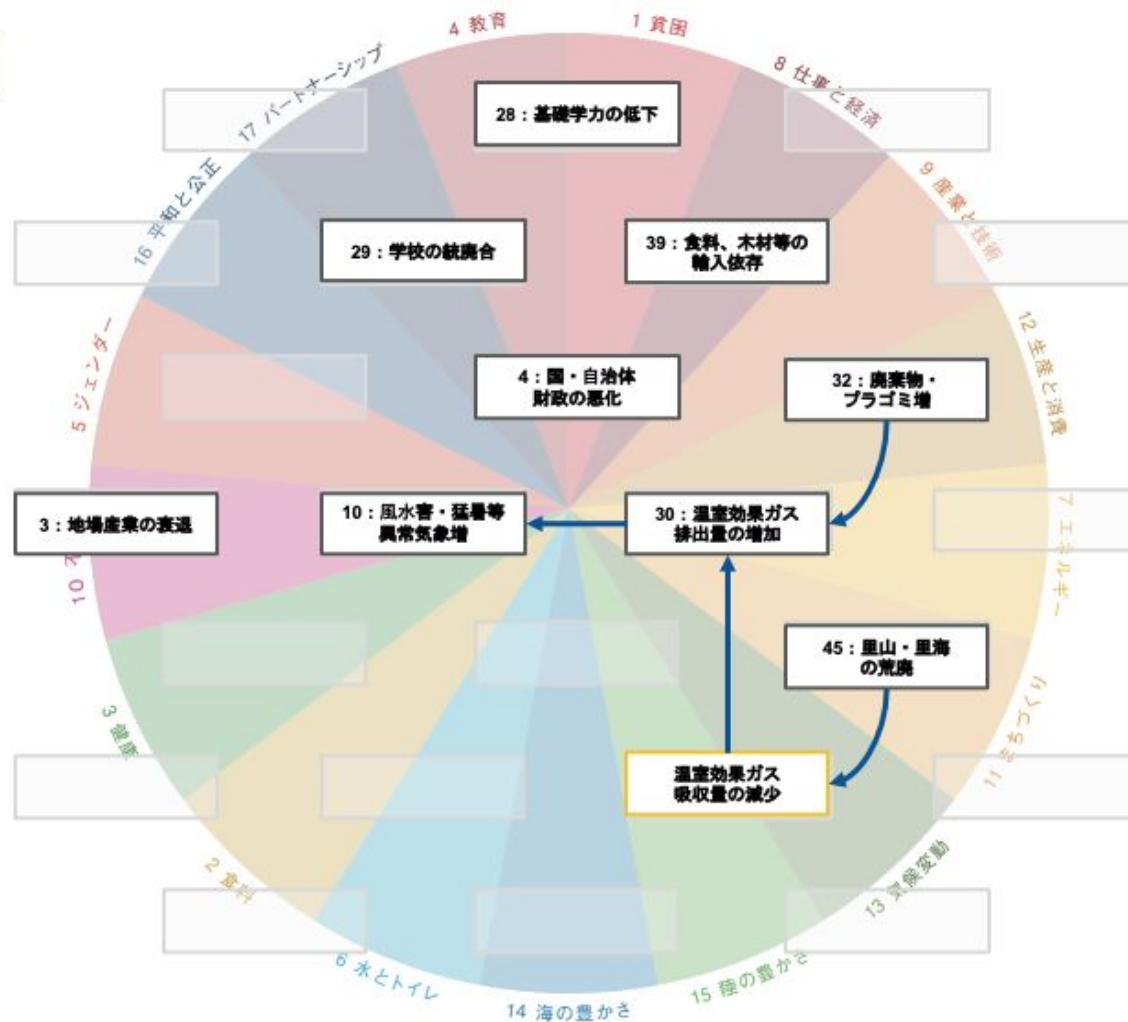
4 教育

1 貧困

17 パートナーシップ

8 仕事と経済

28：基礎学力の低下

16 平和と公正

9 産業と技術

29：学校の統廃合

39：食料、木材等の輸入依存

12 生産と消費

5 ジェンダー

4：国・自治体財政の悪化

32：廃棄物・プラゴミ増

7 エネルギー

3：地場産業の衰退

10：風水害・猛暑等異常気象増

30：温室効果ガス排出量の増加

10 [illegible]

45：里山・里海の荒廃

3 健康

11 まちづくり

温室効果ガス吸収量の減少

2 食料

13 気候変動

6 水とトイレ

15 陸の豊かさ

14 海の豊かさ